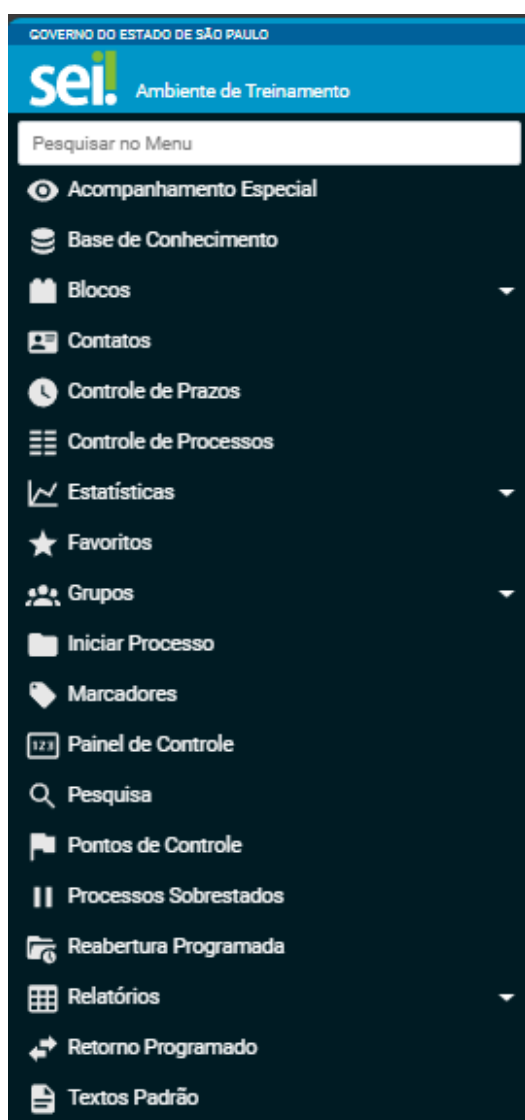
GOVERNO DO ESTADO DE SÃO PAULO

sei! Ambiente de Treinamento

Pesquisar no Menu

Acompanhamento Especial
Base de Conhecimento
Blocos
Contatos
Controle de Prazos
Controle de Processos
Estatísticas
Favoritos
Grupos
Iniciar Processo
Marcadores
123 Painel de Controle
Pesquisa
Pontos de Controle
Processos Sobrestados
Reabertura Programada
Relatórios
Retorno Programado
Textos Padrão